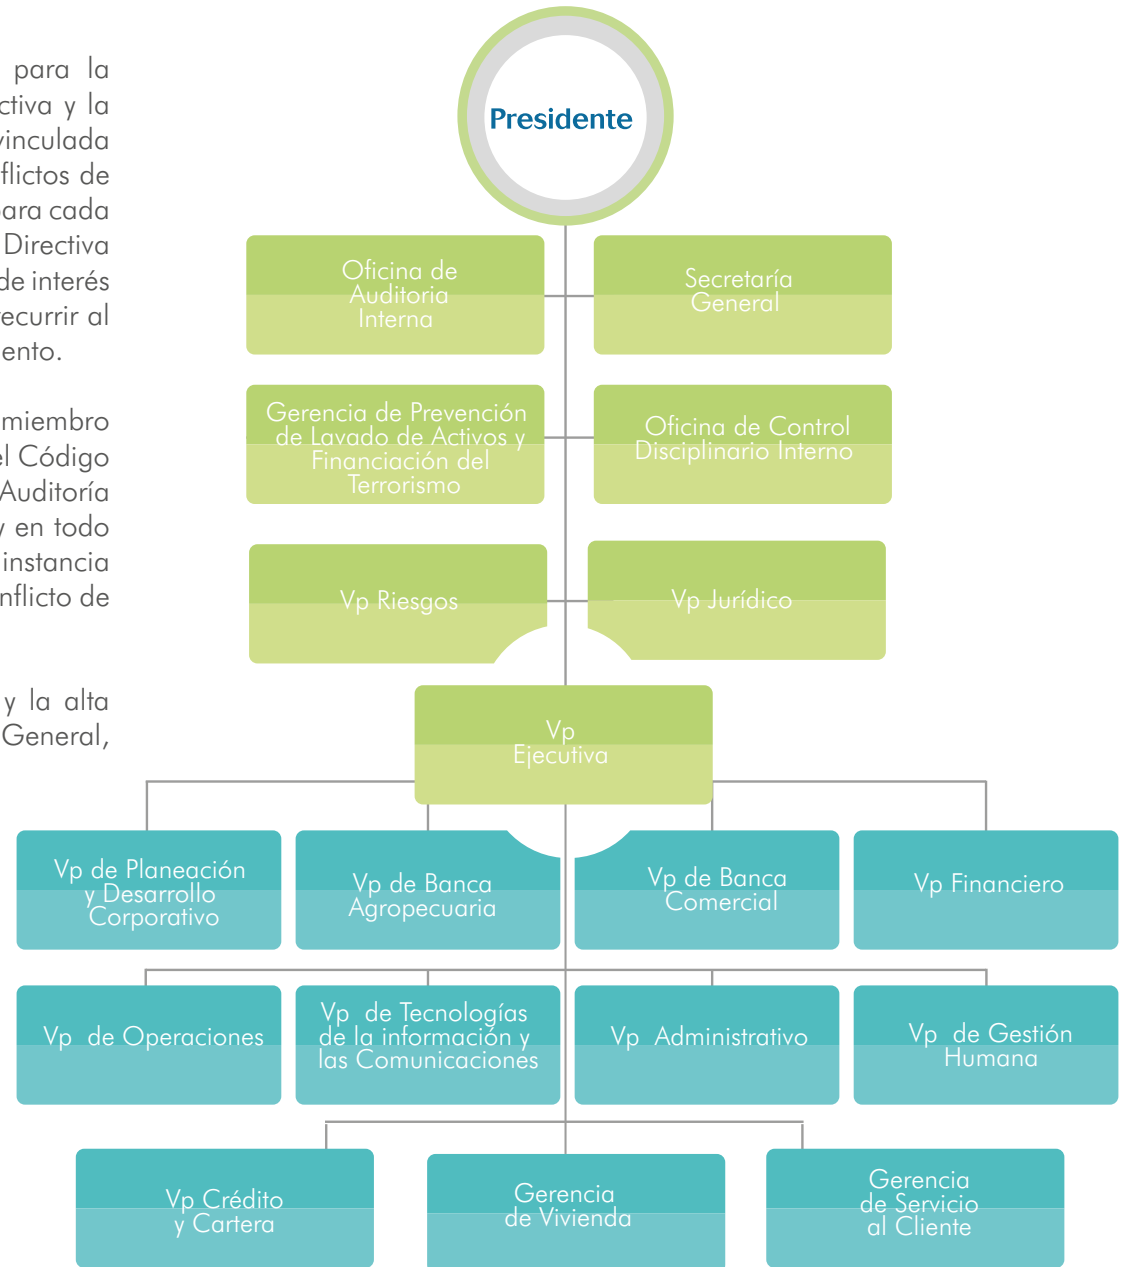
para la
ctiva y la
vinculada
flictos de
ara cada
Directiva
de interés
ecurrir al
ento.

miembro
l Código
Auditoría
en todo
instancia
nflicto de

y la alta
General,

Presidente

Oficina de Auditoria Interna

Secretaría General

Gerencia de Prevención de Lavado de Activos y Financiación del Terrorismo

Oficina de Control Disciplinario Interno

Vp Riesgos

Vp Jurídico

Vp Ejecutiva

Vp de Planeación y Desarrollo Corporativo

Vp de Banca Agropecuaria

Vp de Banca Comercial

Vp Financiero

Vp de Operaciones

Vp de Tecnologías de la información y las Comunicaciones

Vp Administrativo

Vp de Gestión Humana

Vp Crédito y Cartera

Gerencia de Vivienda

Gerencia de Servicio al Cliente